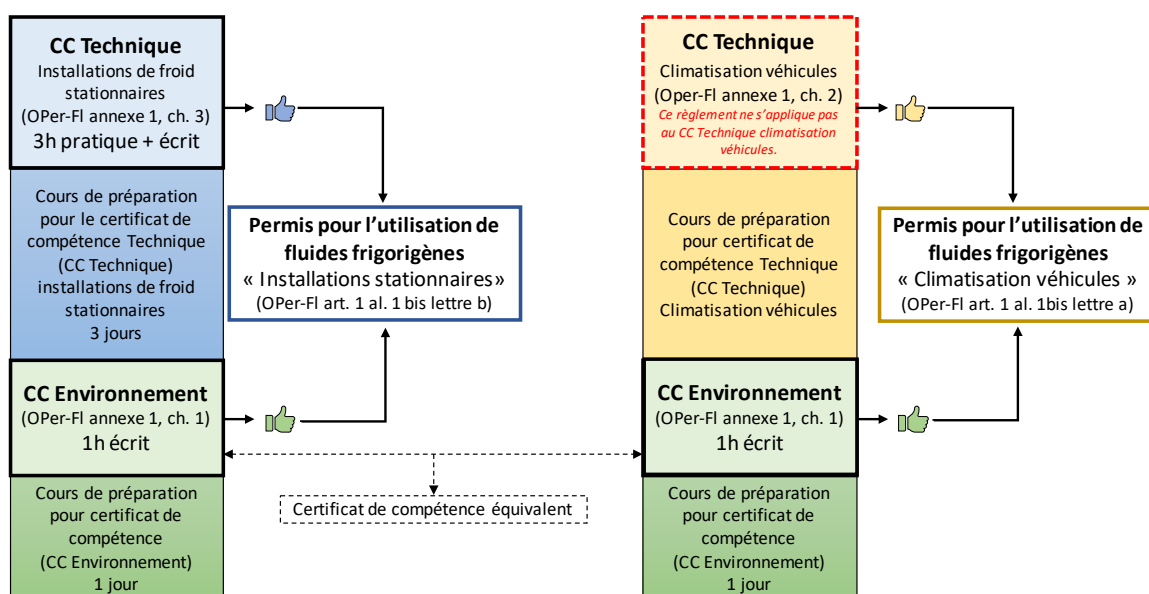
CC Technique
Installations de froid stationnaires
(OPer-Fl annexe 1, ch. 3)
3h pratique + écrit

Cours de préparation pour le certificat de compétence Technique (CC Technique) installations de froid stationnaires
3 jours

Permis pour l'utilisation de fluides frigorigènes
« Installations stationnaires»
(OPer-Fl art. 1 al. 1 bis lettre b)

CC Environnement
(OPer-Fl annexe 1, ch. 1)
1h écrit

Cours de préparation pour certificat de compétence
(CC Environnement)
1 jour

Certificat de compétence équivalent

CC Technique
Climatisation véhicules
(Oper-Fl annexe 1, ch. 2)
Ce règlement ne s'applique pas au CC Technique climatisation véhicules.

Cours de préparation pour certificat de compétence Technique (CC Technique) Climatisation véhicules

Permis pour l'utilisation de fluides frigorigènes
« Climatisation véhicules »
(OPer-Fl art. 1 al. 1bis lettre a)

CC Environnement
(OPer-Fl annexe 1, ch. 1)
1h écrit

Cours de préparation pour certificat de compétence
(CC Environnement)
1 jour